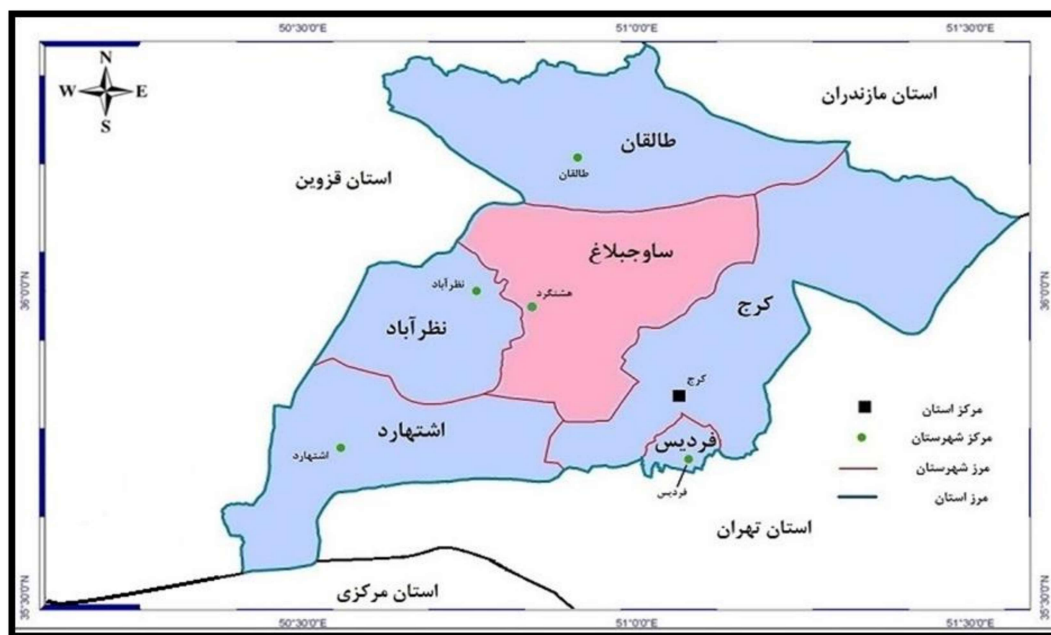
50°30'0"E
51°0'0"E
51°30'0"E

N
W
E
S

استان مازندران
طالقان
طالقان
استان قزوین
ساوجبلاغ
نظرآباد
هشتگرد
کرج
نظرآباد
36°0'0"N
36°0'0"N
کرج
اشتهارد
اشتهارد
فردیس
فردیس
استان تهران
استان مرکزی
35°30'0"N
35°30'0"N

50°30'0"E
51°0'0"E
51°30'0"E

مرکز استان
مرکز شهرستان
مرز شهرستان
مرز استان